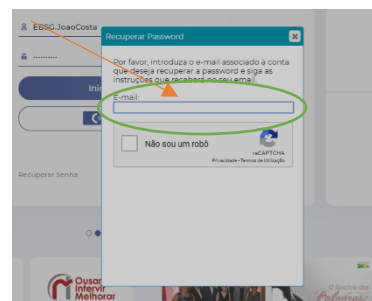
EBSG.JoaoCosta

........

Ini

C

Recuperar Senha

Recuperar Password

Por favor, introduza o e-mail associado à conta que deseja recuperar a password e siga as instruções que receberá no seu email.

E-mail:

Não sou um robô

reCAPTCHA
Privacidade - Termos de Utilização

Ousar
Intervir
Melhorar